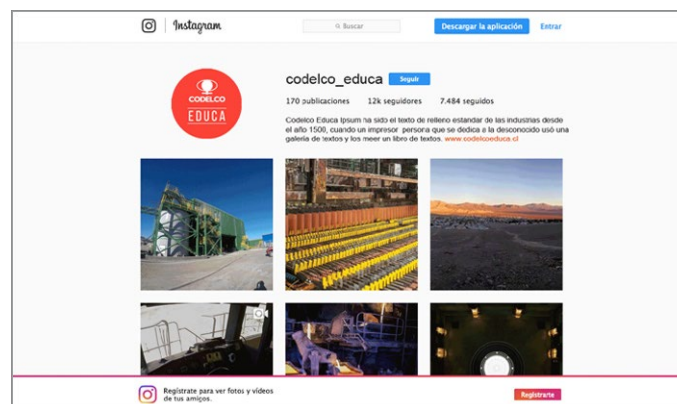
Instagram

Buscar

Descargar la aplicación

Entrar

CODELCO
EDUCA

codelco_educa

Seguir

170 publicaciones    12k seguidores    7.484 seguidos

Codelco Educa Ipsum ha sido el texto de relleno estandar de las industrias desde el año 1500, cuando un impresor persona que se dedica a la desconocido usó una galería de textos y los meer un libro de textos. www.codelcoeduca.cl

Regístrate para ver fotos y videos de tus amigos.

Regístrarte